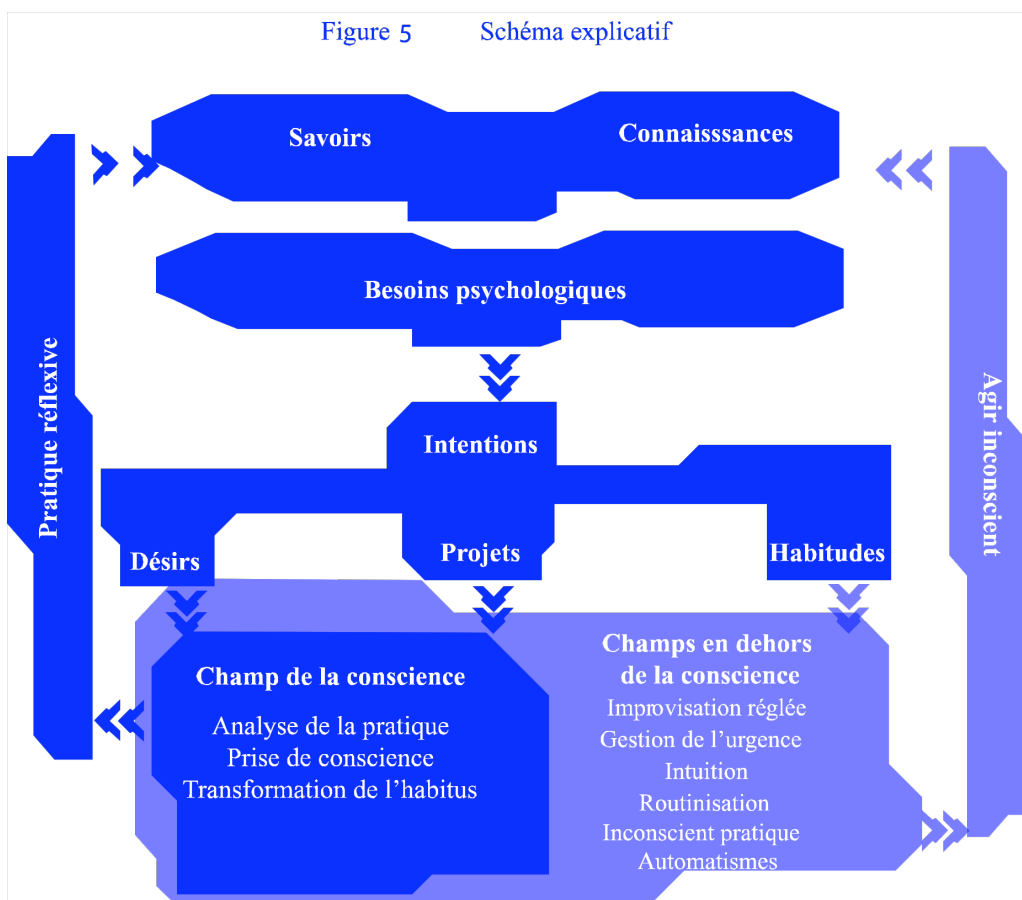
Figure 5 Schéma explicatif

Savoirs

Connaisssances

Besoins psychologiques

Intentions

Désirs

Projets

Habitudes

Pratique réflexive

Agir inconscient

Champ de la conscience

Analyse de la pratique
Prise de conscience
Transformation de l'habitus

Champs en dehors de la conscience

Improvisation réglée
Gestion de l'urgence
Intuition
Routinisation
Inconscient pratique
Automatismes